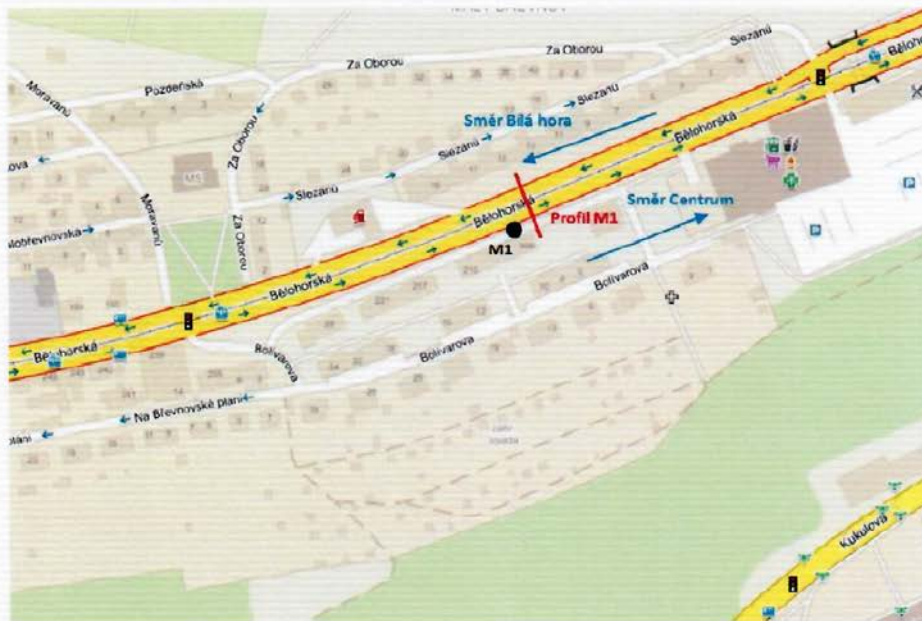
Za Oborou
Za Oborou
Slezanů
Pozdeňská
Moravanů
Slezanů
Bělohorská
Směr Bílá hora
Slezanů
Za Oborou
Za Oborou
Slezanů
MS
ova
Moravanů
Břevnovská
Bělohorská
Profil M1
Směr Centrum
M1
Bělohorská
Bolívarova
Bělohorská
Bolívarova
Bolívarova
Na Břevnovské planí
planí
Kukulova